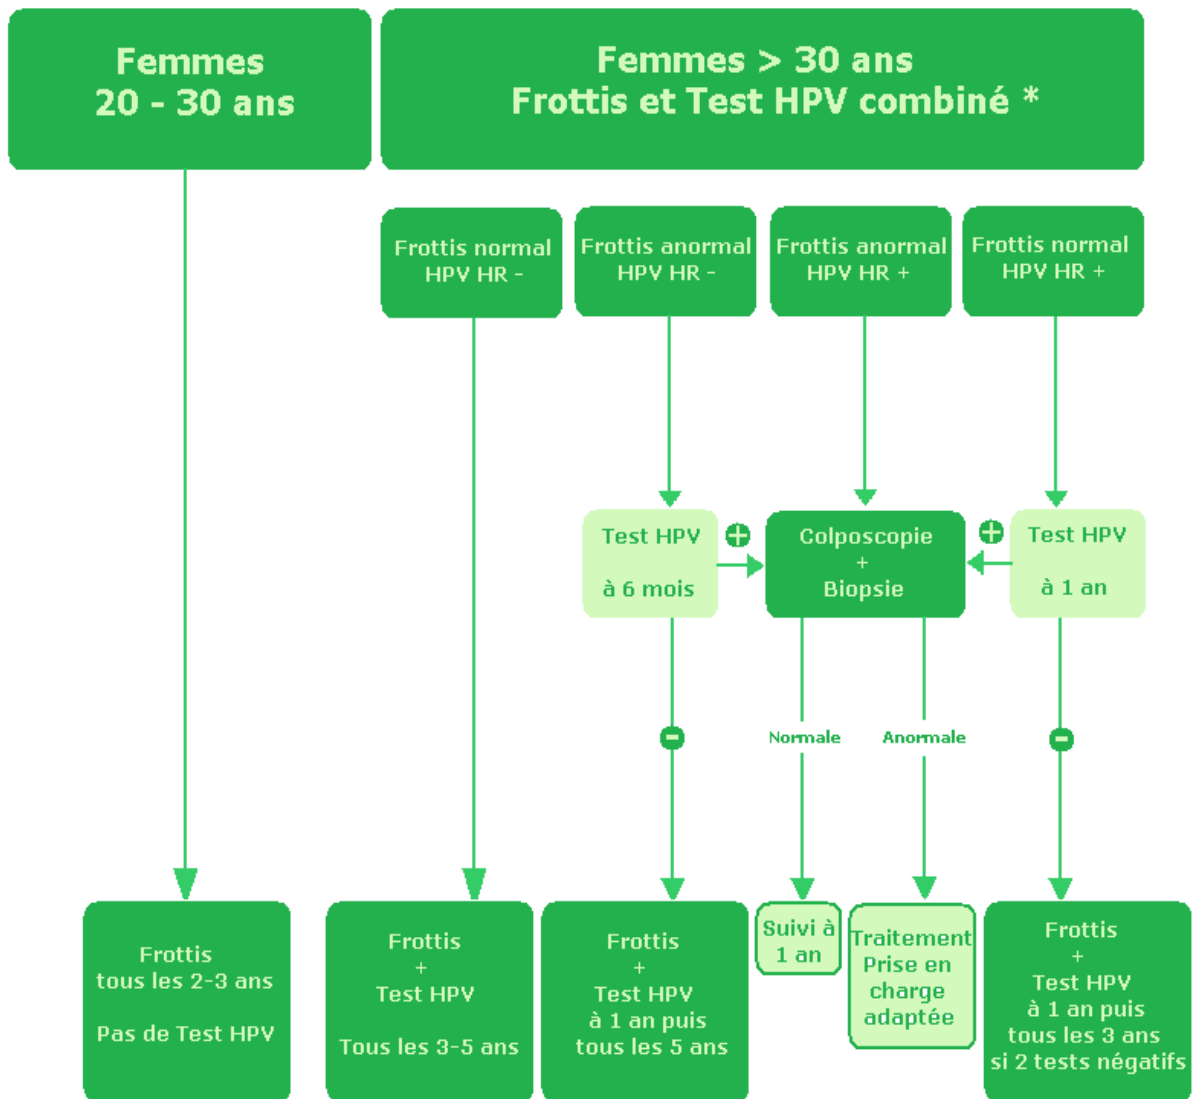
Femmes
20 - 30 ans

Femmes > 30 ans
Frottis et Test HPV combiné *

Frottis normal
HPV HR -

Frottis anormal
HPV HR -

Frottis anormal
HPV HR +

Frottis normal
HPV HR +

Test HPV
à 6 mois

+

Colposcopie
+
Biopsie

+

Test HPV
à 1 an

-

Normale

Anormale

-

Frottis
tous les 2-3 ans

Pas de Test HPV

Frottis
+
Test HPV
Tous les 3-5 ans

Frottis
+
Test HPV
à 1 an puis
tous les 5 ans

Suivi à
1 an

Traitement
Prise en
charge
adaptée

Frottis
+
Test HPV
à 1 an puis
tous les 3 ans
si 2 tests négatifs